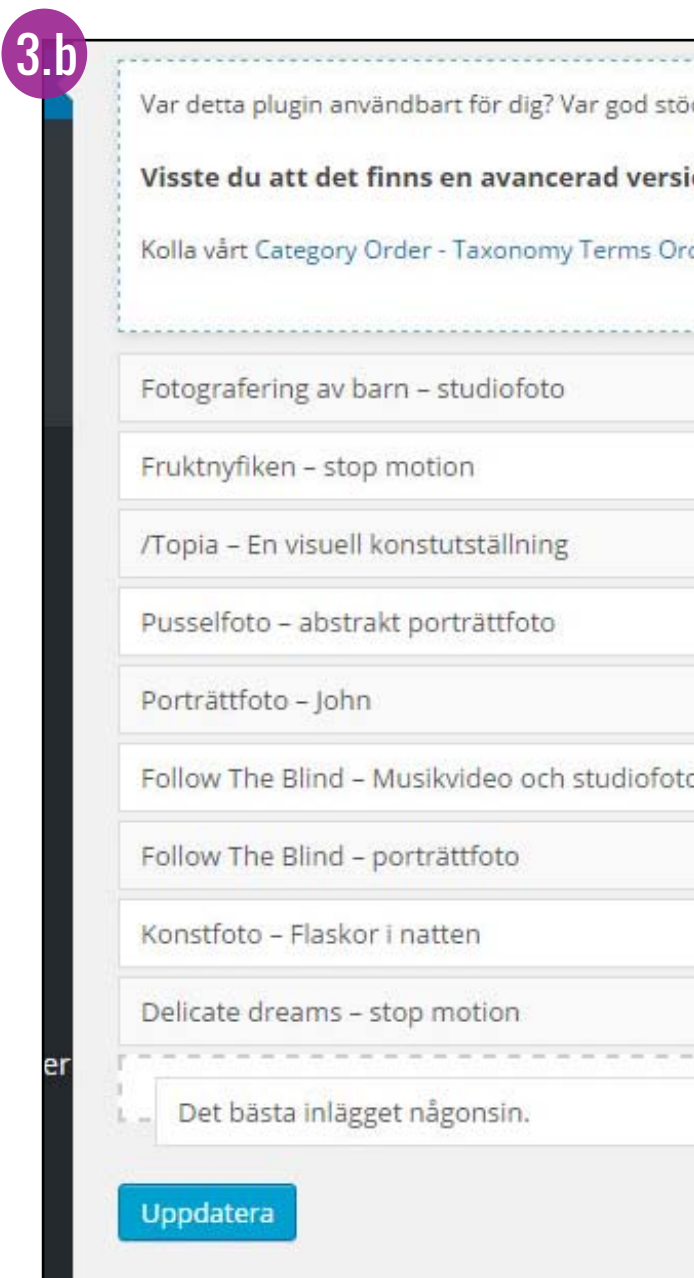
3.b

Var detta plugin användbart för dig? Var god stö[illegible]

**Visste du att det finns en avancerad versi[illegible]**

Kolla vårt Category Order - Taxonomy Terms Or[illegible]

Fotografering av barn – studiofoto

Fruktnyfiken – stop motion

/Topia – En visuell konstutställning

Pusselfoto – abstrakt porträttfoto

Porträttfoto – John

Follow The Blind – Musikvideo och studiofot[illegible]

Follow The Blind – porträttfoto

Konstfoto – Flaskor i natten

Delicate dreams – stop motion

er

Det bästa inlägget någonsin.

Uppdatera